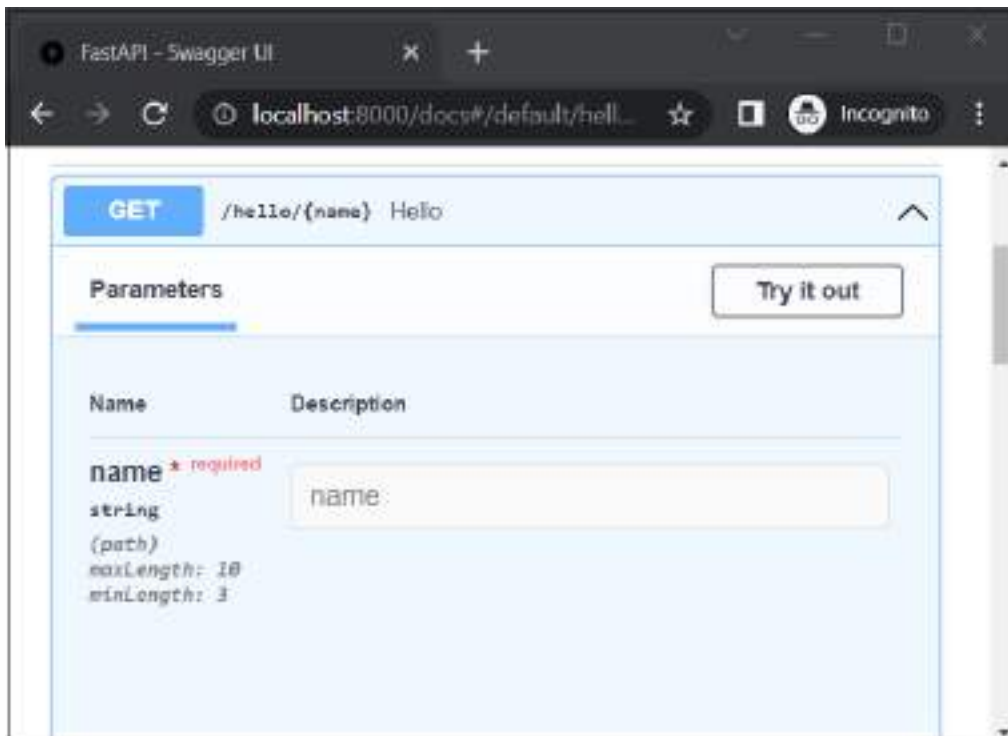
FastAPI - Swagger UI

localhost:8000/docs#/default/hell...

Incognito

GET /hello/{name} Hello

Parameters

Try it out

Name Description

name * required
string
(path)
maxLength: 10
minLength: 3

name